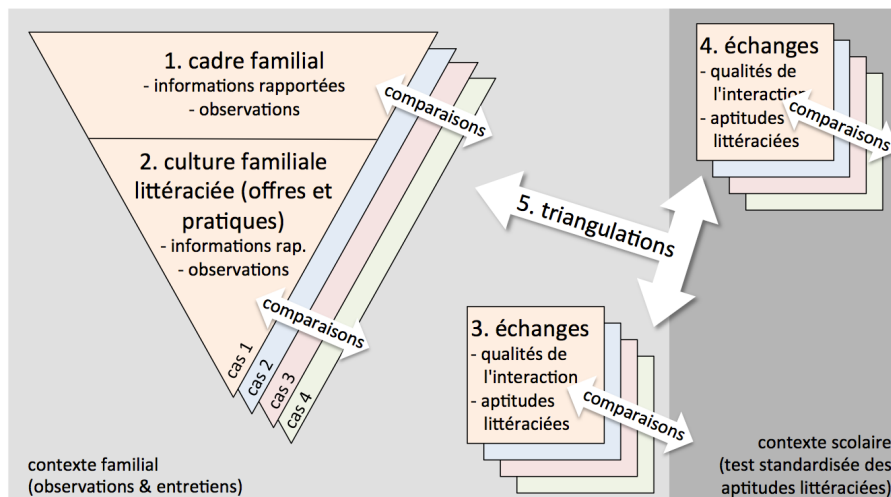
1. cadre familial
- informations rapportées
- observations

comparaisons

2. culture familiale littéraciée (offres et pratiques)
- informations rap.
- observations

comparaisons

cas 1
cas 2
cas 3
cas 4

4. échanges
- qualités de l'interaction
- aptitudes littéraciées

comparaisons

5. triangulations

3. échanges
- qualités de l'interaction
- aptitudes littéraciées

comparaisons

contexte familial
(observations & entretiens)

contexte scolaire
(test standardisée des aptitudes littéraciées)